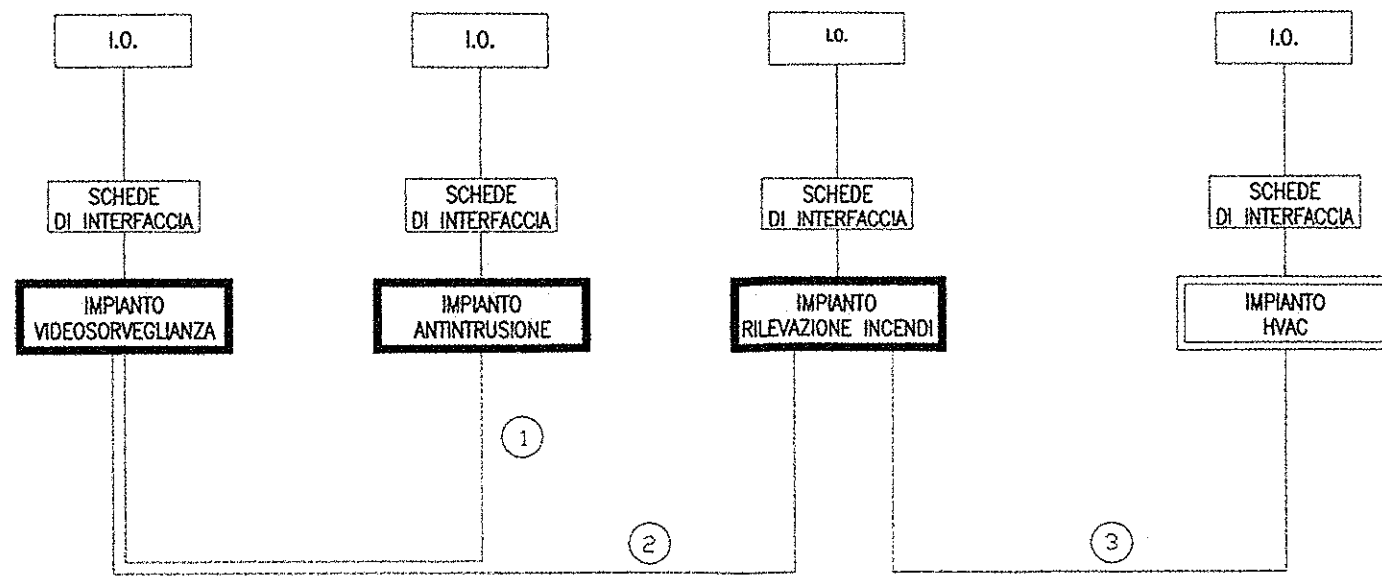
I.O.

SCHEDE DI INTERFACCIA

IMPIANTO VIDEOSORVEGLIANZA

I.O.

SCHEDE DI INTERFACCIA

IMPIANTO ANTINTRUSIONE

I.O.

SCHEDE DI INTERFACCIA

IMPIANTO RILEVAZIONE INCENDI

I.O.

SCHEDE DI INTERFACCIA

IMPIANTO HVAC

1

2

3